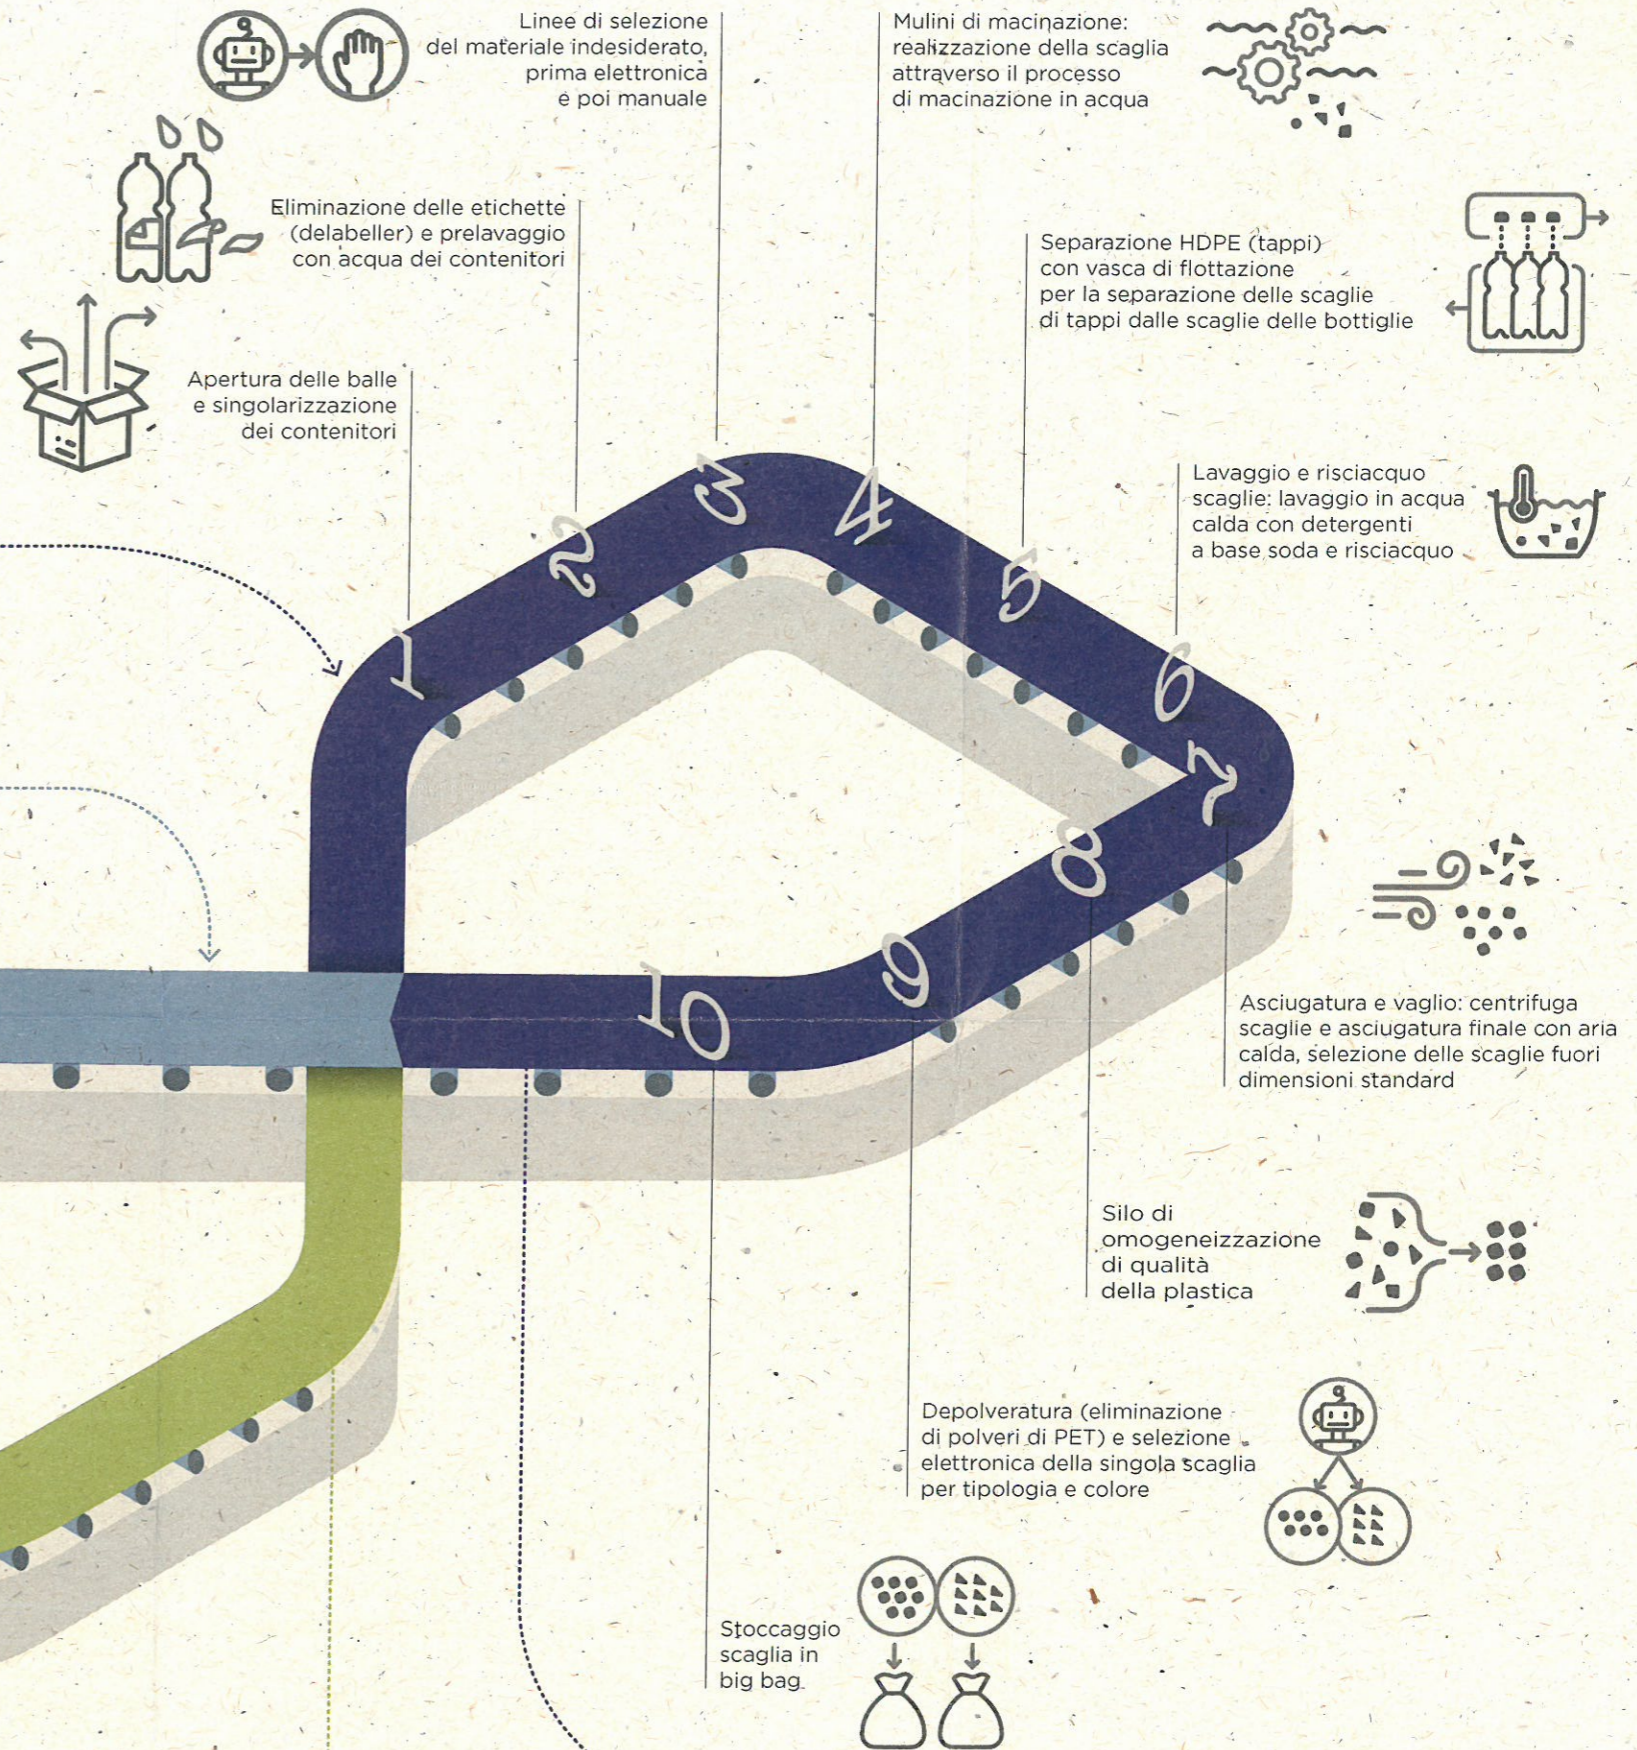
Linee di selezione del materiale indesiderato, prima elettronica e poi manuale

Mulini di macinazione: realizzazione della scaglia attraverso il processo di macinazione in acqua

Eliminazione delle etichette (delabeller) e prelavaggio con acqua dei contenitori

Separazione HDPE (tappi) con vasca di flottazione per la separazione delle scaglie di tappi dalle scaglie delle bottiglie

Apertura delle balle e singolarizzazione dei contenitori

Lavaggio e risciacquo scaglie: lavaggio in acqua calda con detergenti a base soda e risciacquo

1
2
3
4
5
6
7
8
9
10

Asciugatura e vaglio: centrifuga scaglie e asciugatura finale con aria calda, selezione delle scaglie fuori dimensioni standard

Silo di omogeneizzazione di qualità della plastica

Depolveratura (eliminazione di polveri di PET) e selezione elettronica della singola scaglia per tipologia e colore

Stoccaggio scaglia in big bag